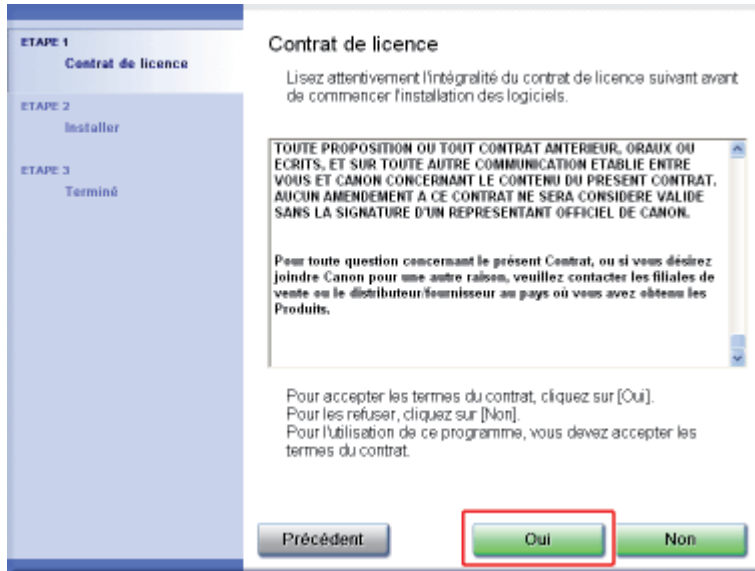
ETAPE 1
Contrat de licence

ETAPE 2
Installer

ETAPE 3
Terminé

Contrat de licence

Lisez attentivement l'intégralité du contrat de licence suivant avant de commencer l'installation des logiciels.

TOUTE PROPOSITION OU TOUT CONTRAT ANTERIEUR, ORAUX OU ECRITS, ET SUR TOUTE AUTRE COMMUNICATION ETABLIE ENTRE VOUS ET CANON CONCERNANT LE CONTENU DU PRESENT CONTRAT. AUCUN AMENDEMENT A CE CONTRAT NE SERA CONSIDERE VALIDE SANS LA SIGNATURE D'UN REPRESENTANT OFFICIEL DE CANON.

Pour toute question concernant le présent Contrat, ou si vous désirez joindre Canon pour une autre raison, veuillez contacter les filiales de vente ou le distributeur/fournisseur au pays où vous avez obtenu les Produits.

Pour accepter les termes du contrat, cliquez sur [Oui].
Pour les refuser, cliquez sur [Non].
Pour l'utilisation de ce programme, vous devez accepter les termes du contrat.

Précédent

Oui

Non